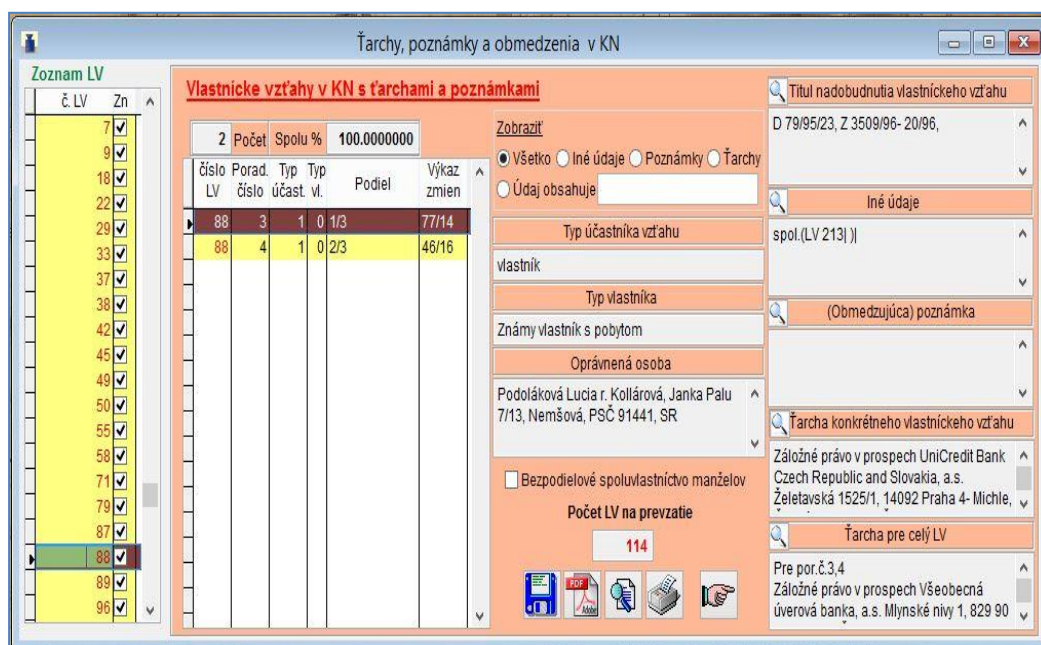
Ťarchy, poznámky a obmedzenia v KN

Zoznam LV

| č. LV | Zn |
|---|---|
| 7 | ☑ |
| 9 | ☑ |
| 18 | ☑ |
| 22 | ☑ |
| 29 | ☑ |
| 33 | ☑ |
| 37 | ☑ |
| 38 | ☑ |
| 42 | ☑ |
| 45 | ☑ |
| 49 | ☑ |
| 50 | ☑ |
| 55 | ☑ |
| 58 | ☑ |
| 71 | ☑ |
| 79 | ☑ |
| 87 | ☑ |
| 88 | ☑ |
| 89 | ☑ |
| 96 | ☑ |

Vlastnícke vzťahy v KN s ťarchami a poznámkami

2 Počet Spolu % 100.0000000

| číslo LV | Porad. číslo | Typ účast. | Typ vl. | Podiel | Výkaz zmien |
|---|---|---|---|---|---|
| 88 | 3 | 1 | 0 | 1/3 | 77/14 |
| 88 | 4 | 1 | 0 | 2/3 | 46/16 |

Zobraziť
Všetko Iné údaje Poznámky Ťarchy
Údaj obsahuje

Typ účastníka vzťahu
vlastník

Typ vlastníka
Známy vlastník s pobytom

Oprávnená osoba
Podoláková Lucia r. Kollárová, Janka Palu 7/13, Nemšová, PSČ 91441, SR

Bezpodielové spoluvlastníctvo manželov

Počet LV na prevzatie
114

Titul nadobudnutia vlastníckeho vzťahu
D 79/95/23, Z 3509/96- 20/96,

Iné údaje
spol.(LV 213| )|

(Obmedzujúca) poznámka

Ťarcha konkrétneho vlastníckeho vzťahu
Záložné právo v prospech UniCredit Bank Czech Republic and Slovakia, a.s. Želetavská 1525/1, 14092 Praha 4- Michle,

Ťarcha pre celý LV
Pre por.č.3,4
Záložné právo v prospech Všeobecná úverová banka, a.s. Mlynské nivy 1, 829 90